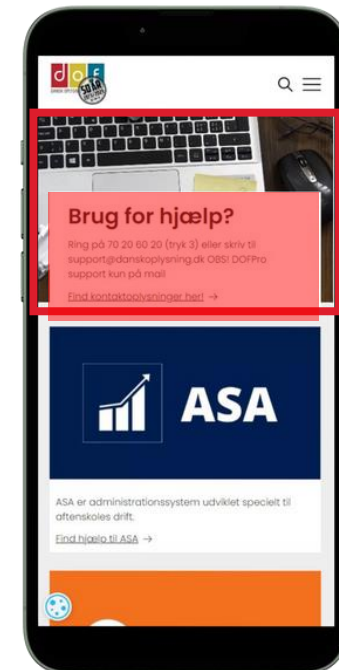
dof
DANSK OPLYSNING
30 ÅR

Brug for hjælp?

Ring på 70 20 60 20 (tryk 3) eller skriv til support@danskoplysning.dk OBS! DOFPro support kun på mail

Find kontaktoplysninger her! →

ASA

ASA er administrationssystem udviklet specielt til aftenskoles drift.

Find hjælp til ASA →